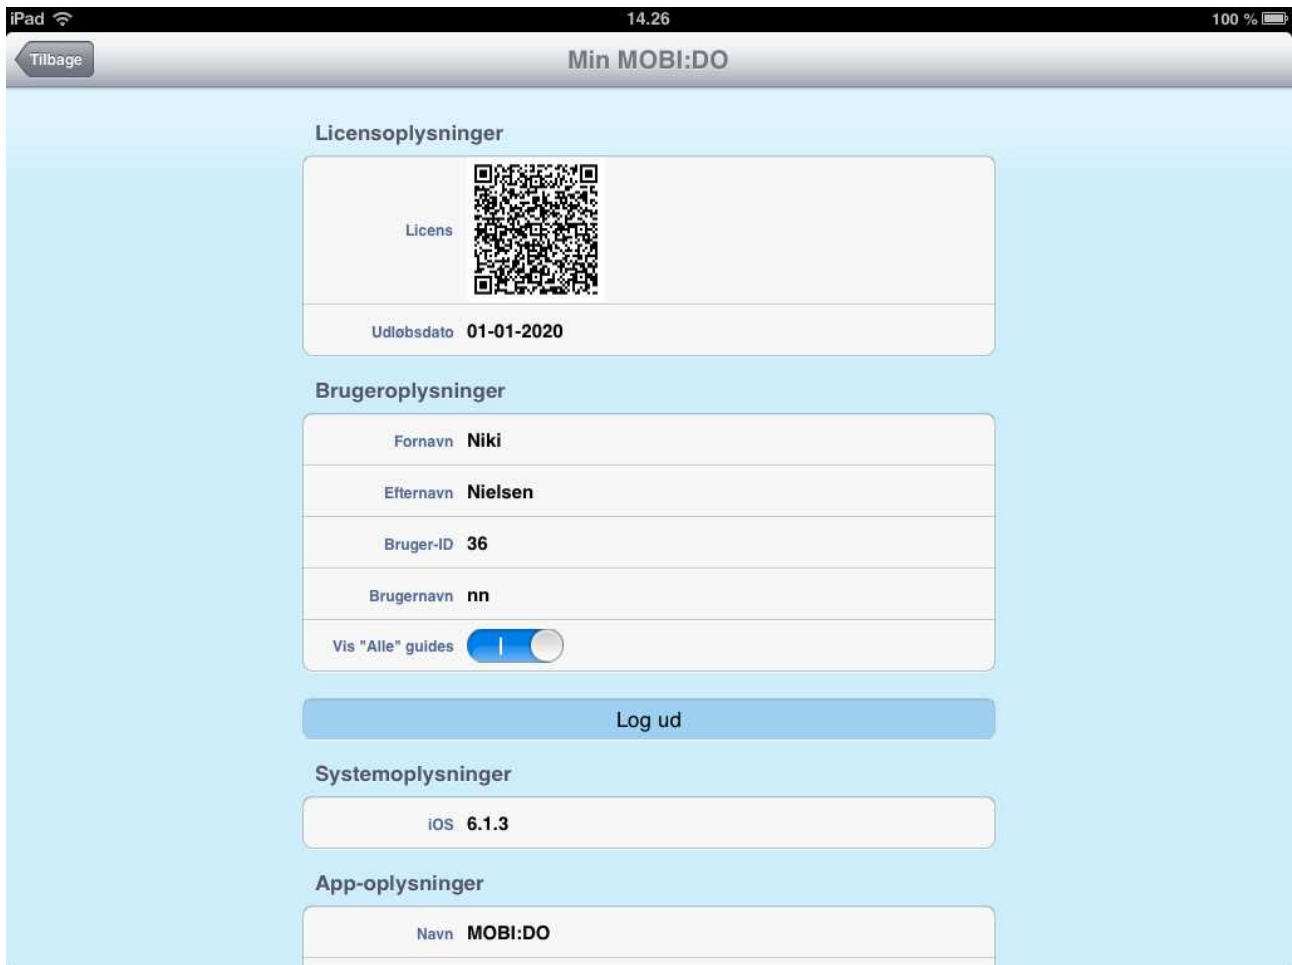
iPad 14.26 100 %

Tilbage

Min MOBI:DO

Licensoplysninger

Licens

Udløbsdato 01-01-2020

Brugeroplysninger

Fornavn Niki

Efternavn Nielsen

Bruger-ID 36

Brugernavn nn

Vis "Alle" guides I

Log ud

Systemoplysninger

iOS 6.1.3

App-oplysninger

Navn MOBI:DO